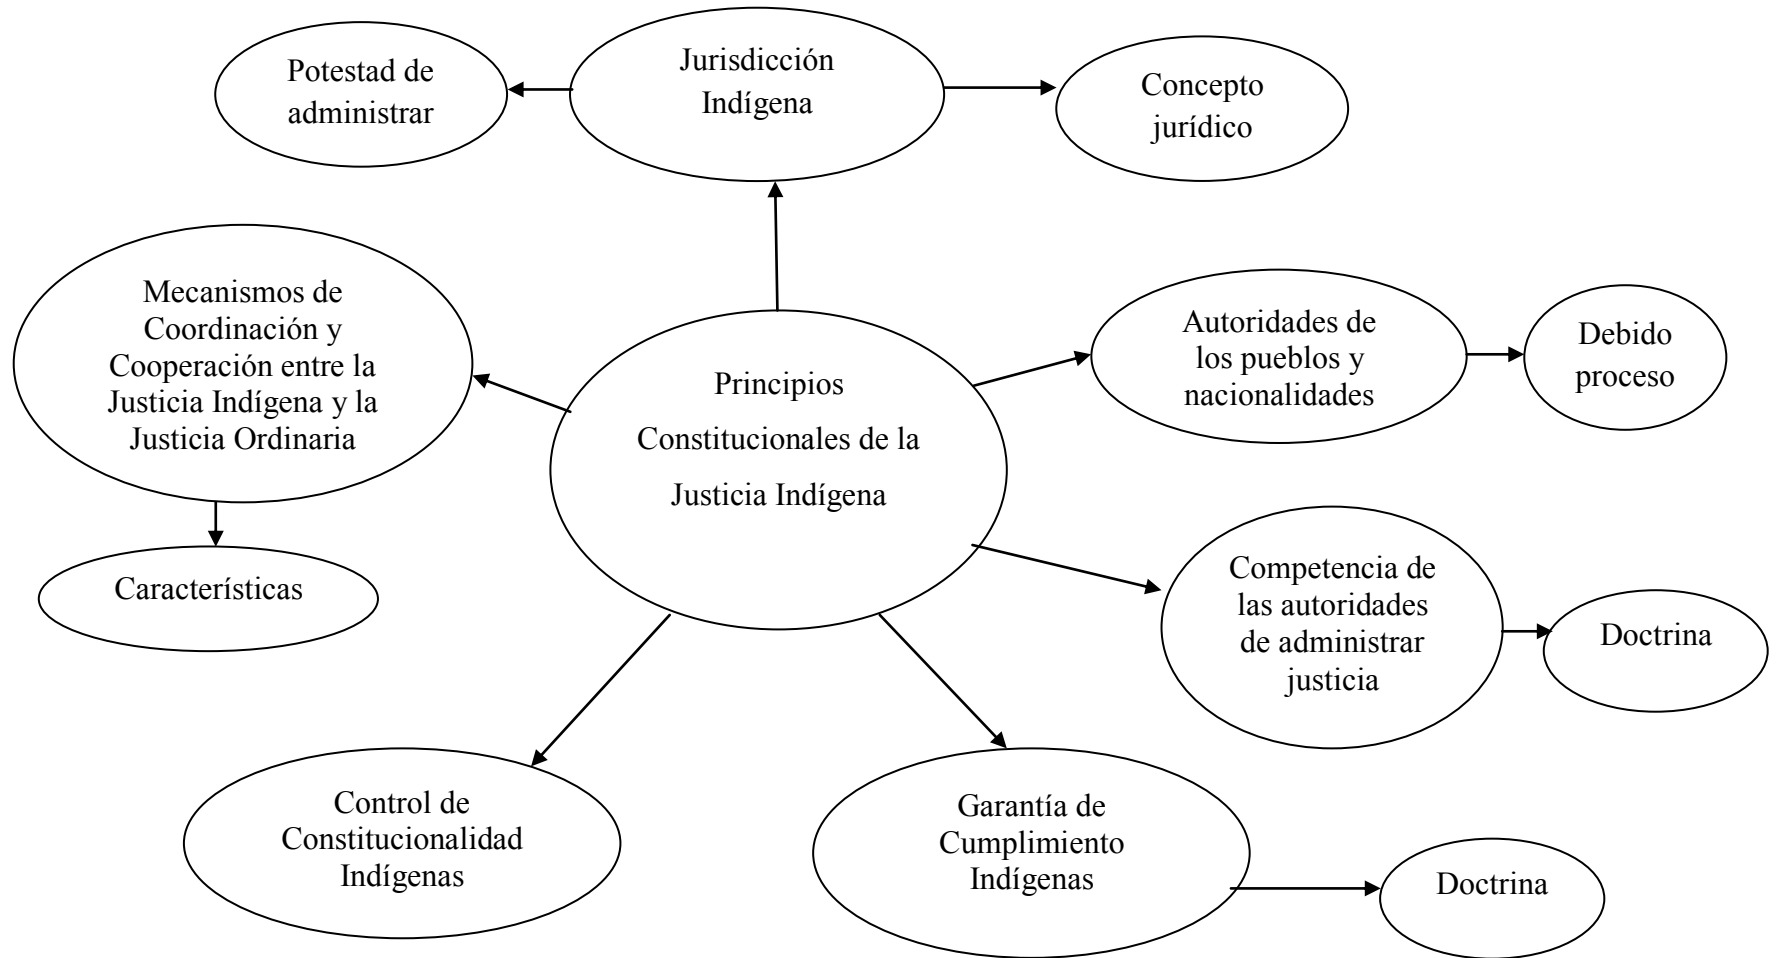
Potestad de administrar

Jurisdicción Indígena

Concepto jurídico

Mecanismos de Coordinación y Cooperación entre la Justicia Indígena y la Justicia Ordinaria

Principios Constitucionales de la Justicia Indígena

Autoridades de los pueblos y nacionalidades

Debido proceso

Características

Competencia de las autoridades de administrar justicia

Doctrina

Control de Constitucionalidad Indígenas

Garantía de Cumplimiento Indígenas

Doctrina